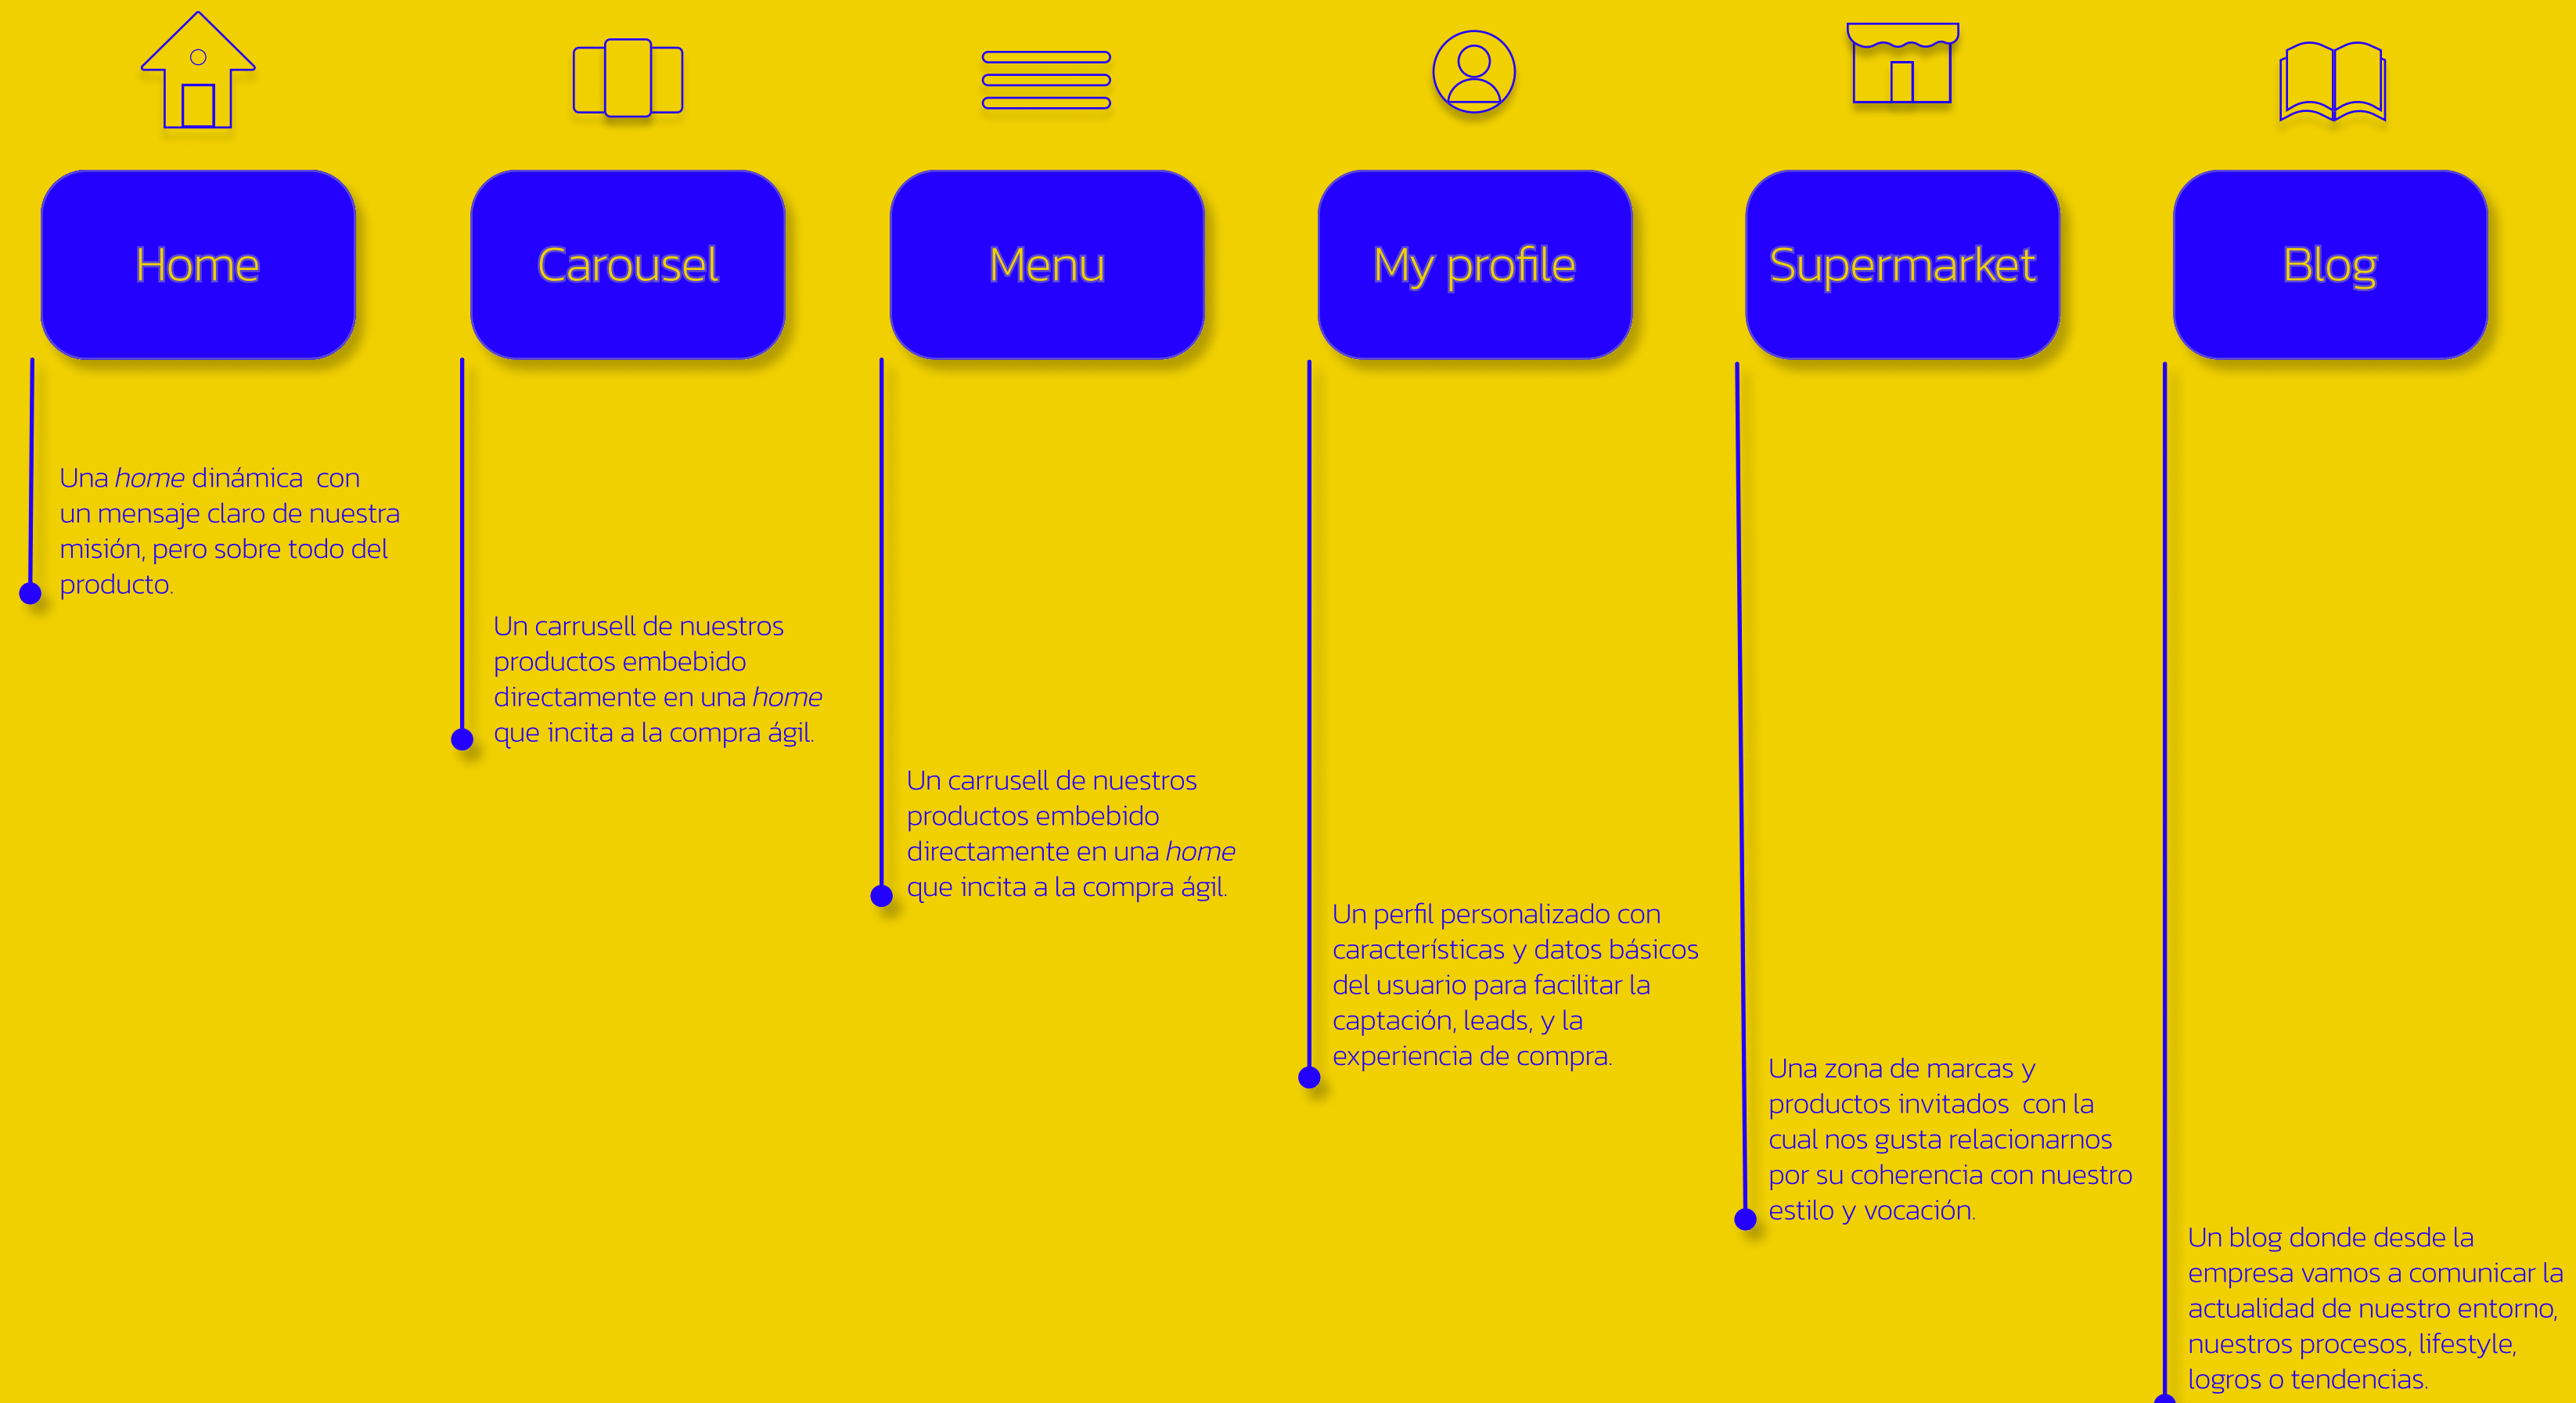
Home

Carousel

Menu

My profile

Supermarket

Blog

Una *home* dinámica con un mensaje claro de nuestra misión, pero sobre todo del producto.

Un carrusell de nuestros productos embebido directamente en una *home* que incita a la compra ágil.

Un carrusell de nuestros productos embebido directamente en una *home* que incita a la compra ágil.

Un perfil personalizado con características y datos básicos del usuario para facilitar la captación, leads, y la experiencia de compra.

Una zona de marcas y productos invitados con la cual nos gusta relacionarnos por su coherencia con nuestro estilo y vocación.

Un blog donde desde la empresa vamos a comunicar la actualidad de nuestro entorno, nuestros procesos, lifestyle, logros o tendencias.